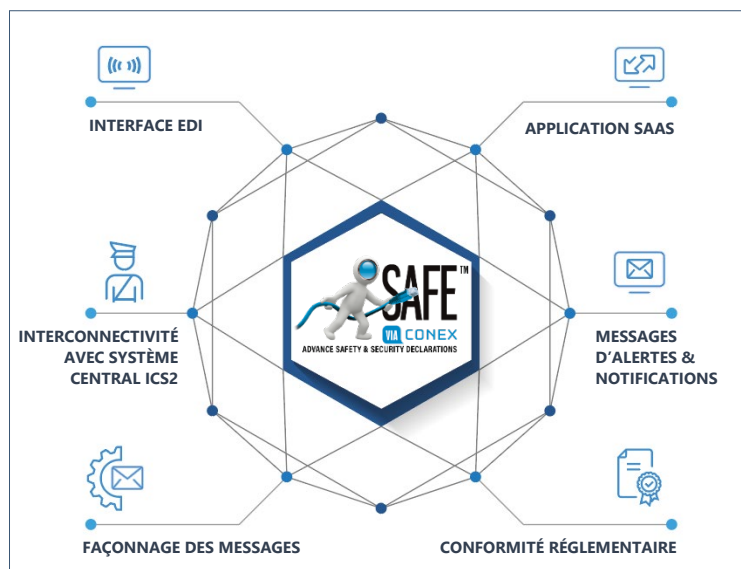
INTERFACE EDI

APPLICATION SAAS

SAFE™
VIA CONEX
ADVANCE SAFETY & SECURITY DECLARATIONS

INTERCONNECTIVITÉ AVEC SYSTÈME CENTRAL ICS2

MESSAGES D´ALERTES & NOTIFICATIONS

FAÇONNAGE DES MESSAGES

CONFORMITÉ RÉGLEMENTAIRE